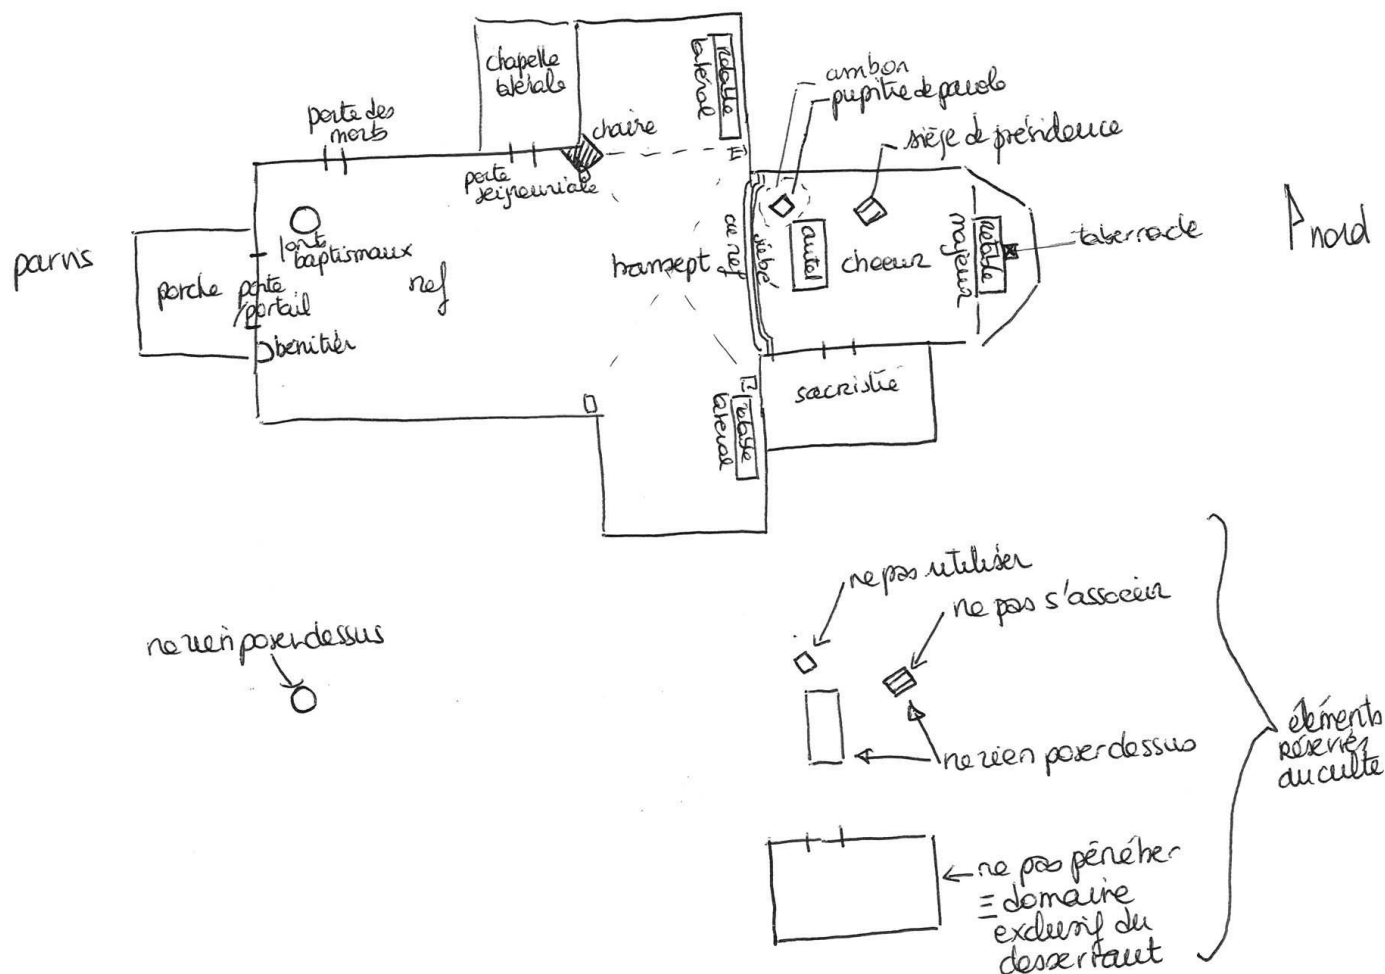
chapelle latérale

retable latéral

ambon
pupitre de parole

porte des morts

chaire

siège de présidence

porte seigneuriale

parvis

porche

fonts baptismaux

porte /portail

bénitier

nef

transept

ce nef

jubé

autel

choeur

retable majeur

tabernacle

nord

sacristie

retable latéral

ne pas utiliser

ne pas s'asseoir

ne rien poser dessus

ne rien poser dessus

ne pas pénétrer
= domaine exclusif du desservant

éléments réservés au culte